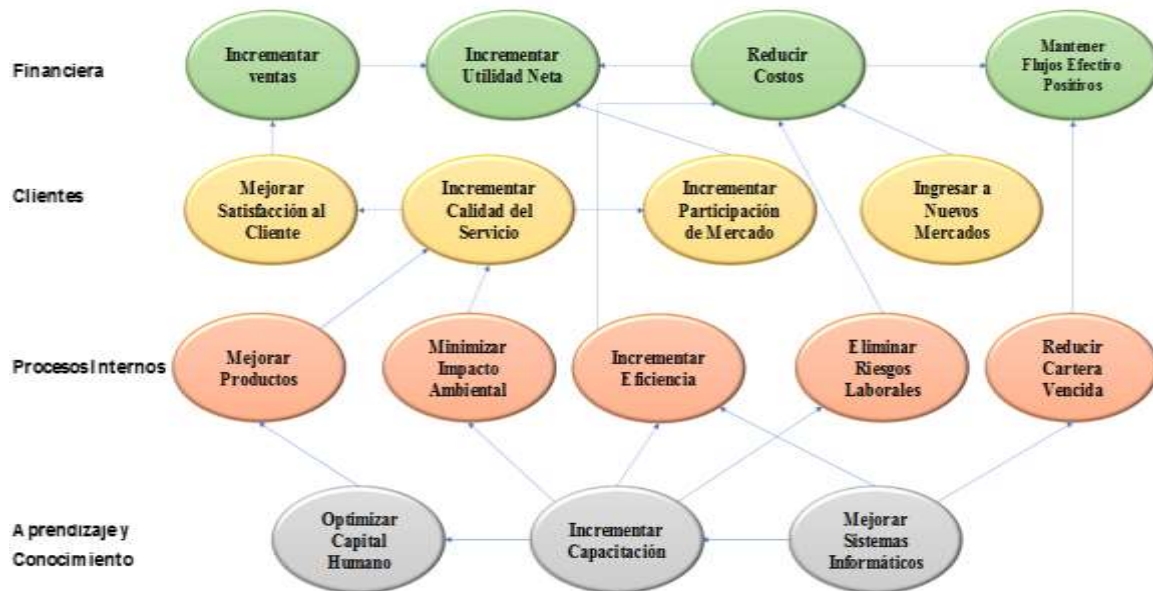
Financiera

Incrementar ventas

Incrementar Utilidad Neta

Reducir Costos

Mantener Flujos Efectivo Positivos

Clientes

Mejorar Satisfacción al Cliente

Incrementar Calidad del Servicio

Incrementar Participación de Mercado

Ingresar a Nuevos Mercados

Procesos Internos

Mejorar Productos

Minimizar Impacto Ambiental

Incrementar Eficiencia

Eliminar Riesgos Laborales

Reducir Cartera Vencida

Aprendizaje y Conocimiento

Optimizar Capital Humano

Incrementar Capacitación

Mejorar Sistemas Informáticos